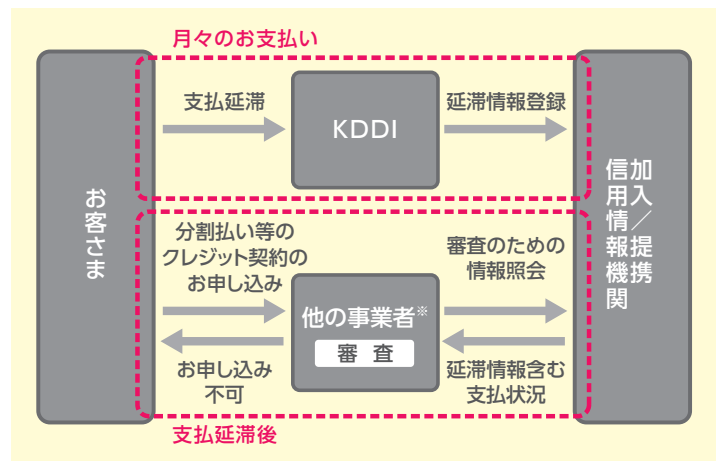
月々のお支払い

お客さま

支払延滞

KDDI

延滞情報登録

加入信用情報機関／提携

分割払い等のクレジット契約のお申し込み

お申し込み不可

他の事業者※

審査

審査のための情報照会

延滞情報含む支払状況

支払延滞後